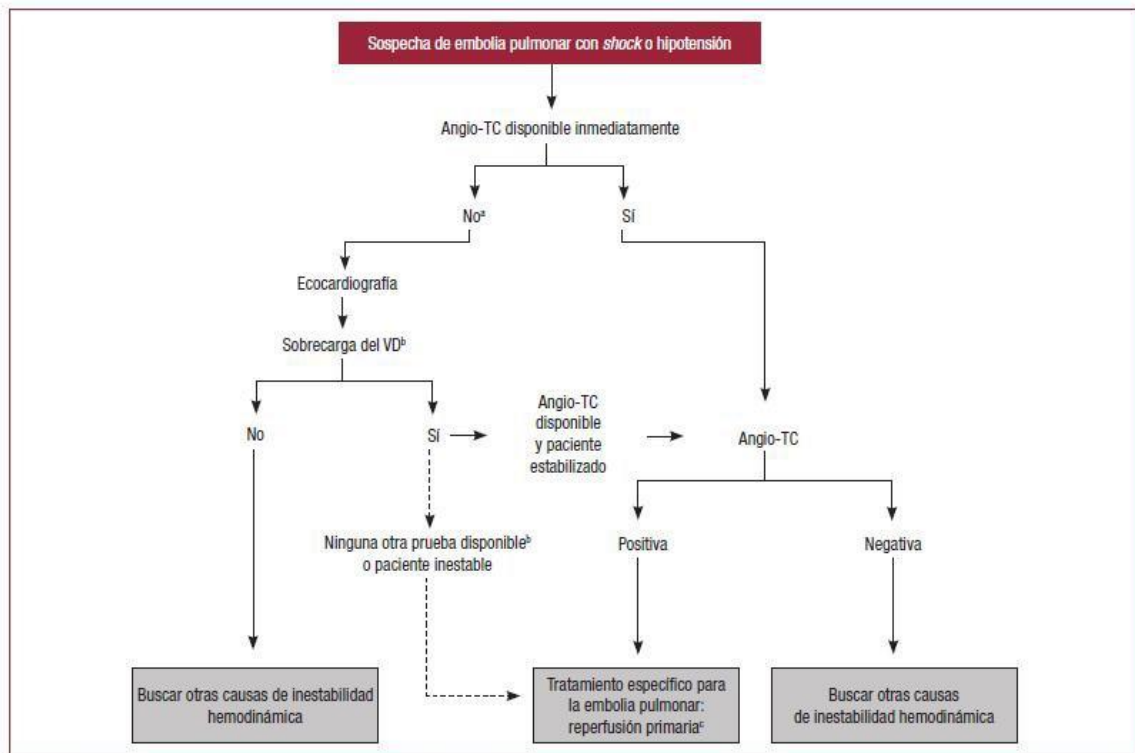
Sospecha de embolia pulmonar con *shock* o hipotensión

Angio-TC disponible inmediatamente

No$^{a}$

Sí

Ecocardiografía

Sobrecarga del VD$^{b}$

No

Sí

Angio-TC disponible y paciente estabilizado

Angio-TC

Ninguna otra prueba disponible$^{b}$ o paciente inestable

Positiva

Negativa

Buscar otras causas de inestabilidad hemodinámica

Tratamiento específico para la embolia pulmonar: reperfusión primaria$^{c}$

Buscar otras causas de inestabilidad hemodinámica